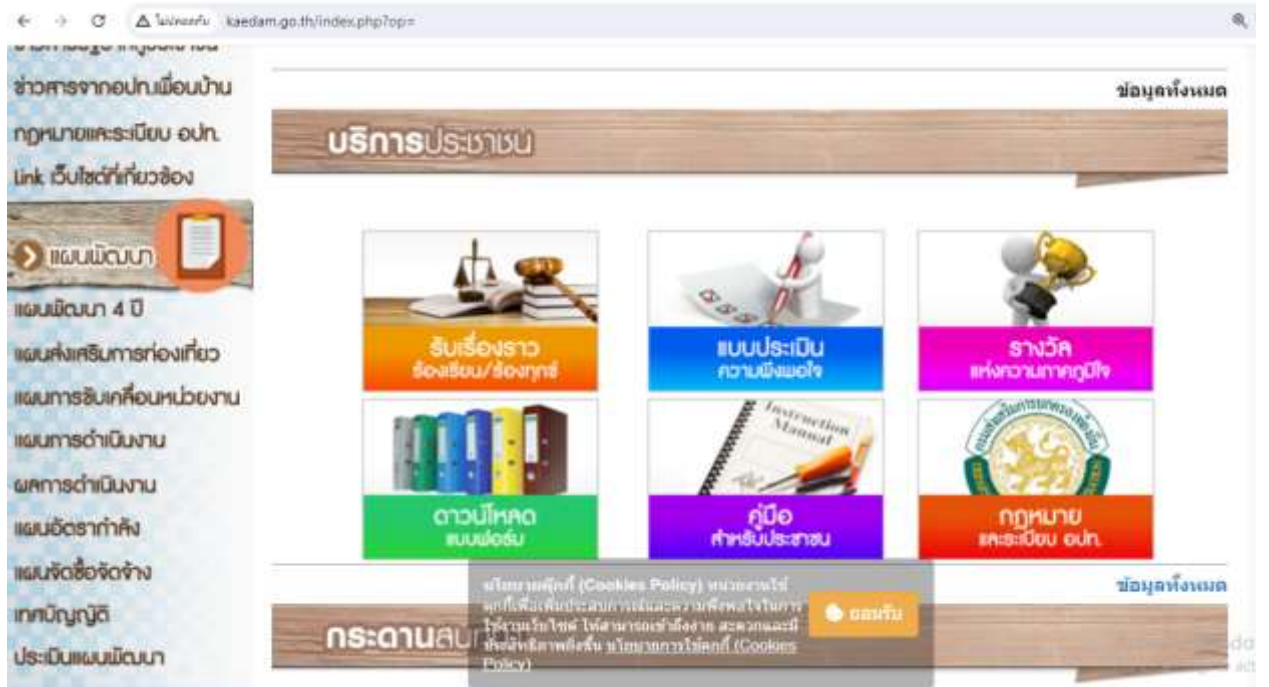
ไม่ปลอดภัย kaedam.go.th/index.php?op=

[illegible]
ข่าวสารจากอปท.เพื่อนบ้าน
กฎหมายและระเบียบ อปท.
link เว็บไซต์ที่เกี่ยวข้อง
แผนพัฒนา
แผนพัฒนา 4 ปี
แผนส่งเสริมการท่องเที่ยว
แผนการขับเคลื่อนหน่วยงาน
แผนการดำเนินงาน
ผลการดำเนินงาน
แผนอัตรากำลัง
แผนจัดซื้อจัดจ้าง
เทศบัญญัติ
ประเมินแผนพัฒนา

ข้อมูลทั้งหมด

บริการประชาชน

รับเรื่องราว
ร้องเรียน/ร้องทุกข์

แบบประเมิน
ความพึงพอใจ

รางวัล
แห่งความภาคภูมิใจ

Instruction Manual

ดาวน์โหลด
แบบฟอร์ม

คู่มือ
สำหรับประชาชน

กฎหมาย
และระเบียบ อปท.

ข้อมูลทั้งหมด

กระดานสนท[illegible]

นโยบายคุกกี้ (Cookies Policy) หน่วยงานใช้คุกกี้เพื่อเพิ่มประสบการณ์และความพึงพอใจในการใช้งานเว็บไซต์ ให้สามารถเข้าถึงง่าย สะดวกและมีประสิทธิภาพยิ่งขึ้น นโยบายการใช้คุกกี้ (Cookies Policy)

ยอมรับ